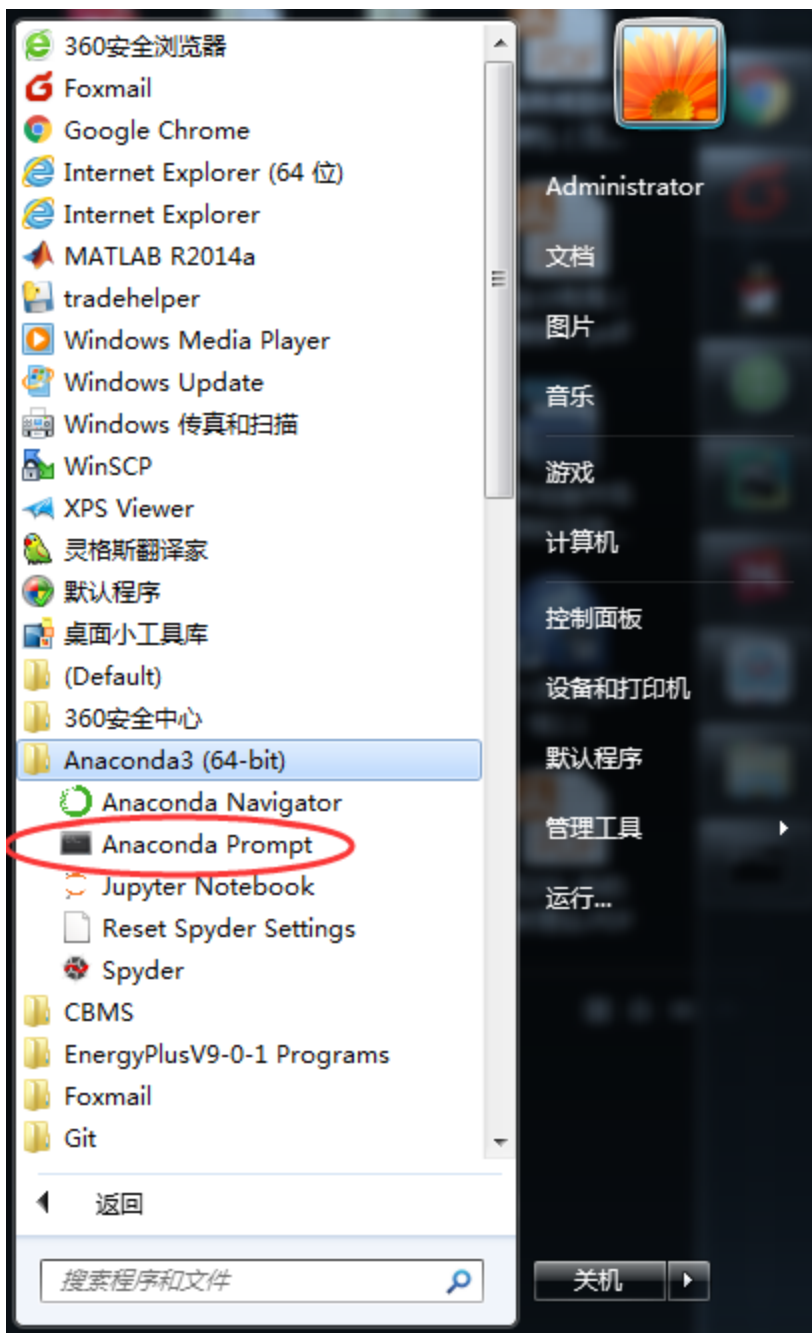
360安全浏览器
Foxmail
Google Chrome
Internet Explorer (64 位)
Internet Explorer
MATLAB R2014a
tradehelper
Windows Media Player
Windows Update
Windows 传真和扫描
WinSCP
XPS Viewer
灵格斯翻译家
默认程序
桌面小工具库
(Default)
360安全中心
Anaconda3 (64-bit)
Anaconda Navigator
Anaconda Prompt
Jupyter Notebook
Reset Spyder Settings
Spyder
CBMS
EnergyPlusV9-0-1 Programs
Foxmail
Git

返回

搜索程序和文件

Administrator
文档
图片
音乐
游戏
计算机
控制面板
设备和打印机
默认程序
管理工具
运行...

关机